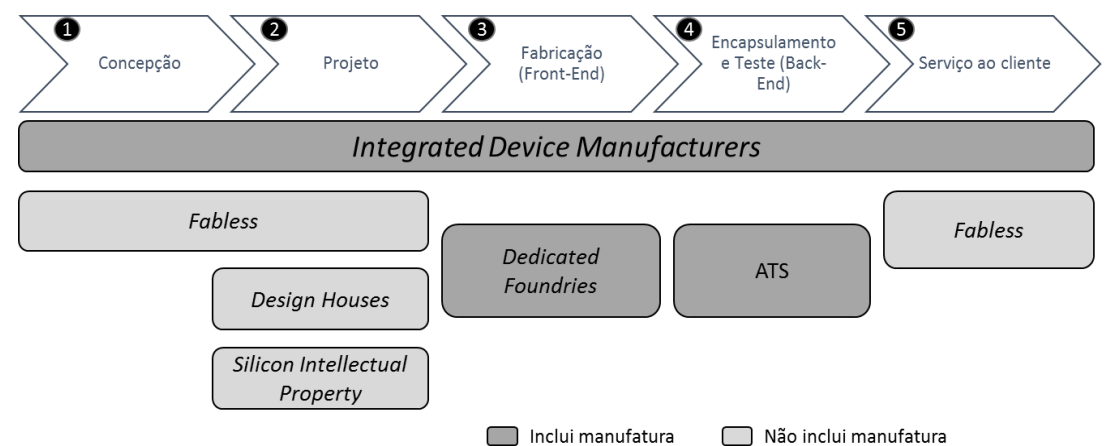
1 Concepção

2 Projeto

3 Fabricação (Front-End)

4 Encapsulamento e Teste (Back-End)

5 Serviço ao cliente

Integrated Device Manufacturers

Fabless

Design Houses

Silicon Intellectual Property

Dedicated Foundries

ATS

Fabless

Inclui manufatura

Não inclui manufatura